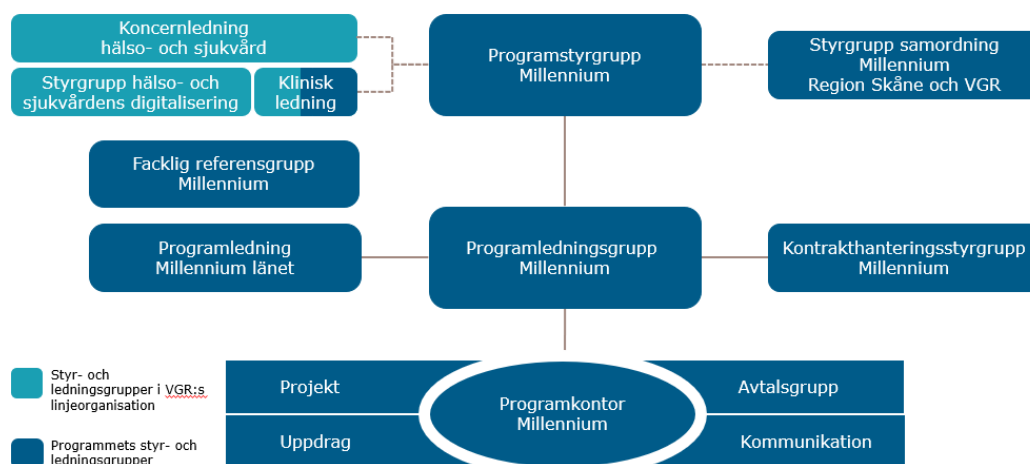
Koncernledning hälso- och sjukvård

Styrgrupp hälso- och sjukvårdens digitalisering

Klinisk ledning

Programstyrgrupp Millennium

Styrgrupp samordning Millennium Region Skåne och VGR

Facklig referensgrupp Millennium

Programledning Millennium länet

Programledningsgrupp Millennium

Kontrakthanteringsstyrgrupp Millennium

Styr- och ledningsgrupper i VGR:s linjeorganisation

Programmets styr- och ledningsgrupper

Projekt

Uppdrag

Programkontor Millennium

Avtalsgrupp

Kommunikation